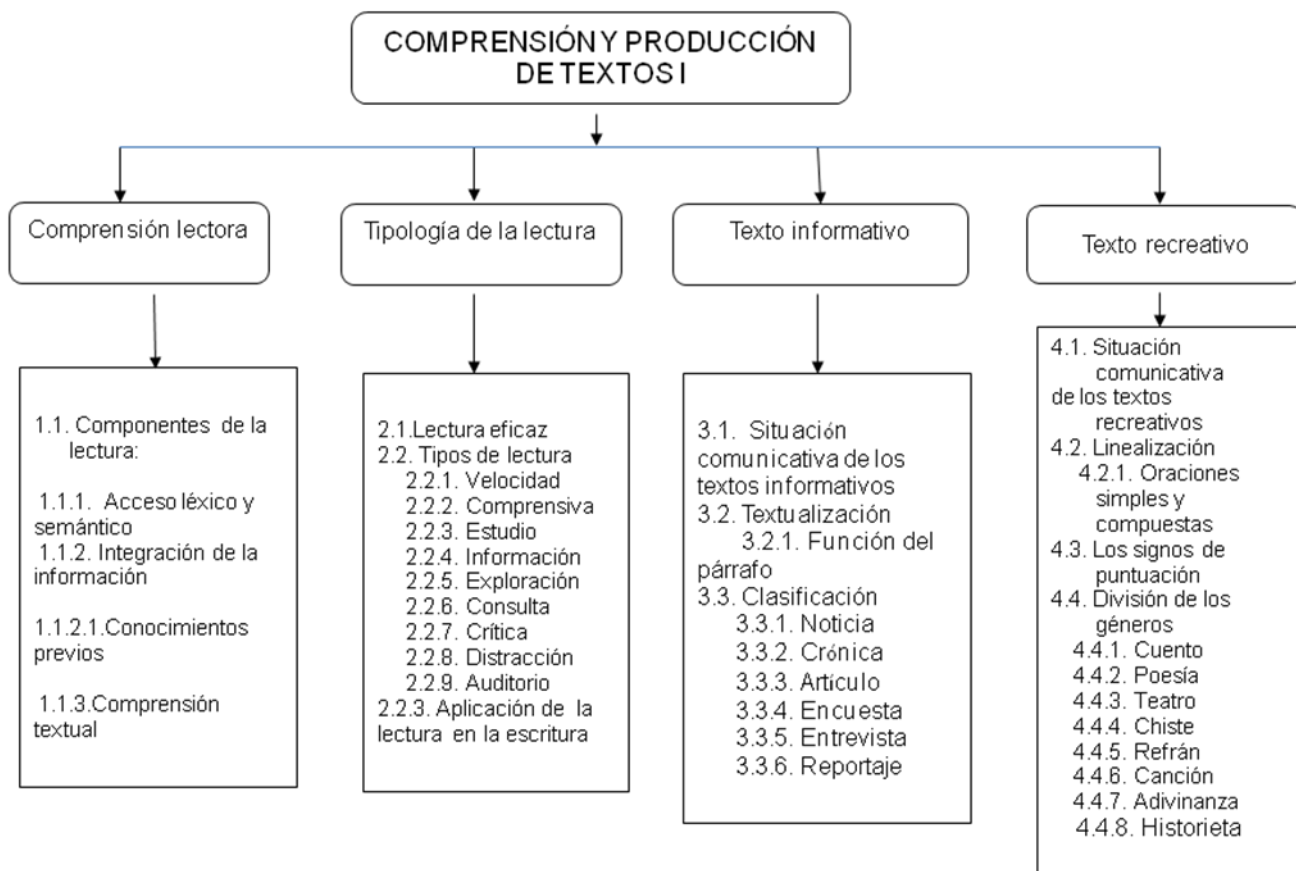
COMPRENSIÓN Y PRODUCCIÓN DE TEXTOS I

Comprensión lectora

1.1. Componentes de la lectura:

1.1.1. Acceso léxico y semántico
1.1.2. Integración de la información

1.1.2.1.Conocimientos previos

1.1.3.Comprensión textual

Tipología de la lectura

2.1.Lectura eficaz
2.2. Tipos de lectura
2.2.1. Velocidad
2.2.2. Comprensiva
2.2.3. Estudio
2.2.4. Información
2.2.5. Exploración
2.2.6. Consulta
2.2.7. Crítica
2.2.8. Distracción
2.2.9. Auditorio
2.2.3. Aplicación de la lectura en la escritura

Texto informativo

3.1. Situación comunicativa de los textos informativos
3.2. Textualización
3.2.1. Función del párrafo
3.3. Clasificación
3.3.1. Noticia
3.3.2. Crónica
3.3.3. Artículo
3.3.4. Encuesta
3.3.5. Entrevista
3.3.6. Reportaje

Texto recreativo

4.1. Situación comunicativa de los textos recreativos
4.2. Linealización
4.2.1. Oraciones simples y compuestas
4.3. Los signos de puntuación
4.4. División de los géneros
4.4.1. Cuento
4.4.2. Poesía
4.4.3. Teatro
4.4.4. Chiste
4.4.5. Refrán
4.4.6. Canción
4.4.7. Adivinanza
4.4.8. Historieta